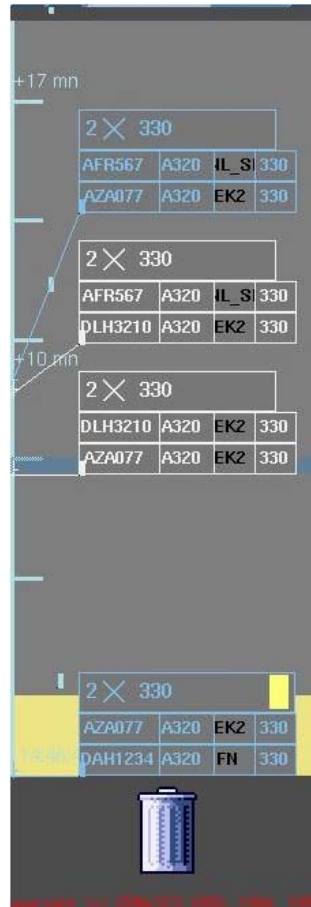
+17 mn

2 ╳ 330

| AFR567 | A320 | NL_SI | 330 |
|---|---|---|---|
| AZA077 | A320 | EK2 | 330 |

2 ╳ 330

| AFR567 | A320 | NL_SI | 330 |
|---|---|---|---|
| DLH3210 | A320 | EK2 | 330 |

+10 mn

2 ╳ 330

| DLH3210 | A320 | EK2 | 330 |
|---|---|---|---|
| AZA077 | A320 | EK2 | 330 |

2 ╳ 330

| AZA077 | A320 | EK2 | 330 |
|---|---|---|---|
| DAH1234 | A320 | FN | 330 |

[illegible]